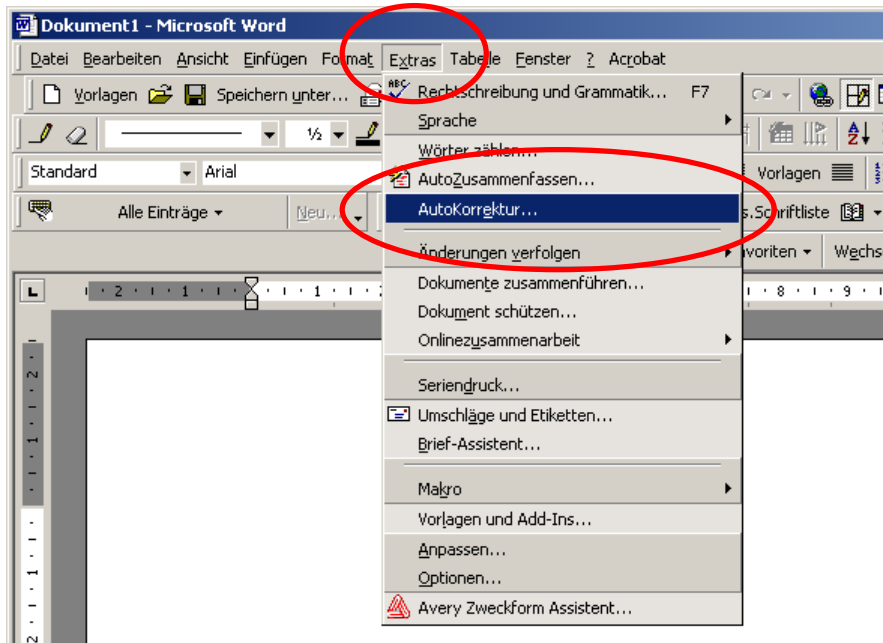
Dokument1 - Microsoft Word

Datei Bearbeiten Ansicht Einfügen Format Extras Tabelle Fenster ? Acrobat

Vorlagen Speichern unter...

½

Standard Arial

Alle Einträge Neu...

Rechtschreibung und Grammatik... F7
Sprache
Wörter zählen...
AutoZusammenfassen...
AutoKorrektur...
Änderungen verfolgen
Dokumente zusammenführen...
Dokument schützen...
Onlinezusammenarbeit
Seriendruck...
Umschläge und Etiketten...
Brief-Assistent...
Makro
Vorlagen und Add-Ins...
Anpassen...
Optionen...
Avery Zweckform Assistent...

Vorlagen
s.Schriftliste
avoriten Wechs

2 1 1 8 9
2 1 1 2